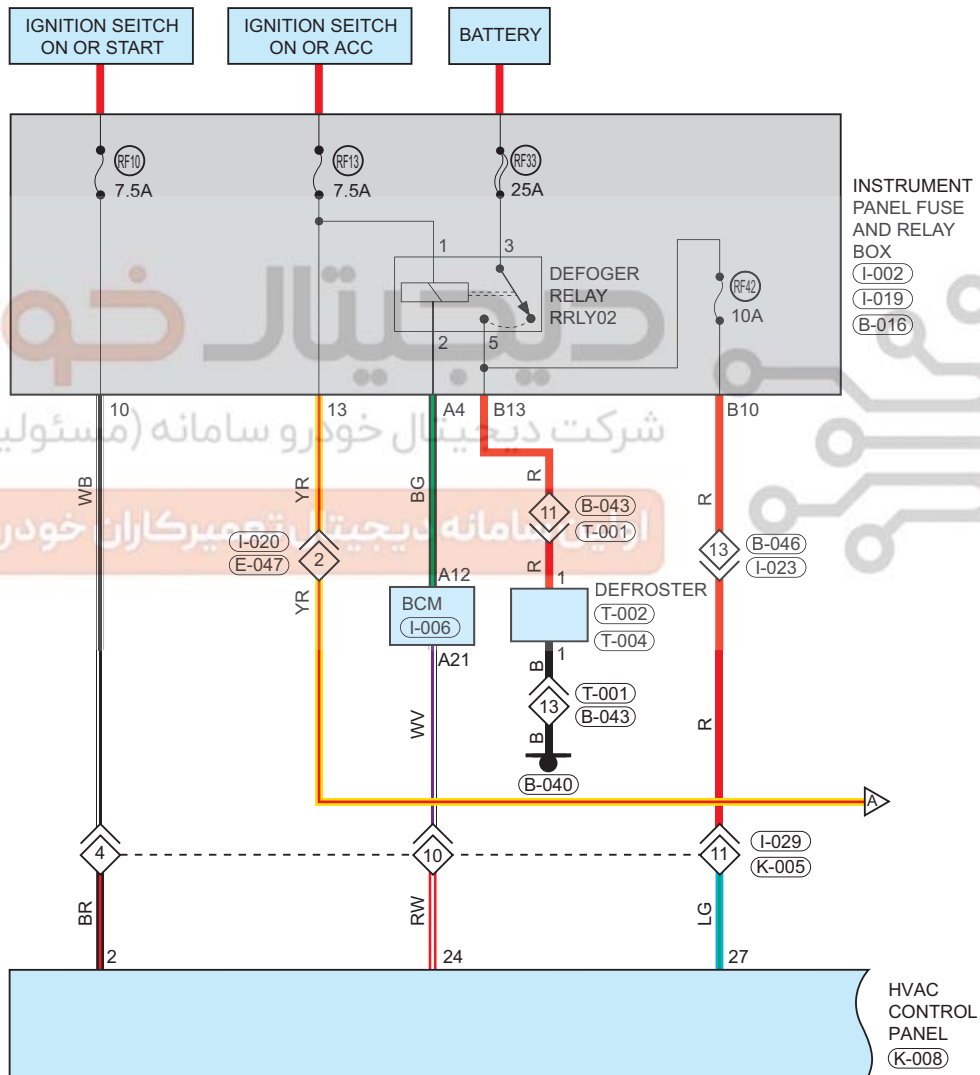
IGNITION SEITCH ON OR START

IGNITION SEITCH ON OR ACC

BATTERY

RF10
7.5A

RF13
7.5A

RF33
25A

INSTRUMENT PANEL FUSE AND RELAY BOX
I-002
I-019
B-016

1
3
DEFOGER RELAY RRLY02
2
5

RF42
10A

شرکت دیجیتال خودرو سامانه (مسئولیت
اولین سامانه دیجیتال تعمیرکاران خودرو

10
13
A4
B13
B10

WB
YR
BG
R
R

11
B-043
T-001

I-020
E-047
2

YR

13
B-046
I-023

A12
BCM
I-006
A21

R
1
DEFROSTER
T-002
T-004
1
B

13
T-001
B-043
B
B-040

WV

R

A

4
10
11
I-029
K-005

BR
RW
LG

2
24
27

HVAC CONTROL PANEL
K-008